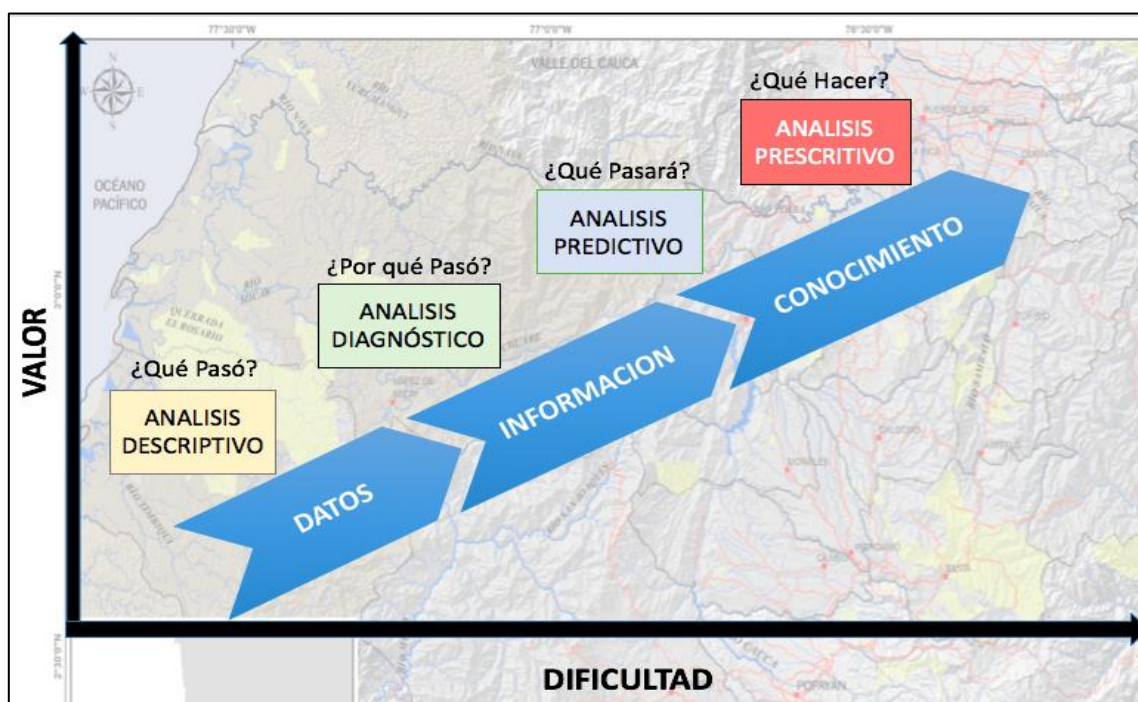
77°30'0"W

77°0'0"W

76°30'0"W

VALLE DEL CAUCA

OCÉANO PACÍFICO

¿Qué Hacer?

ANALISIS PRESCRITIVO

¿Qué Pasará?

ANALISIS PREDICTIVO

¿Por qué Pasó?

ANALISIS DIAGNÓSTICO

¿Qué Pasó?

ANALISIS DESCRIPTIVO

DATOS

INFORMACION

CONOCIMIENTO

VALOR

DIFICULTAD